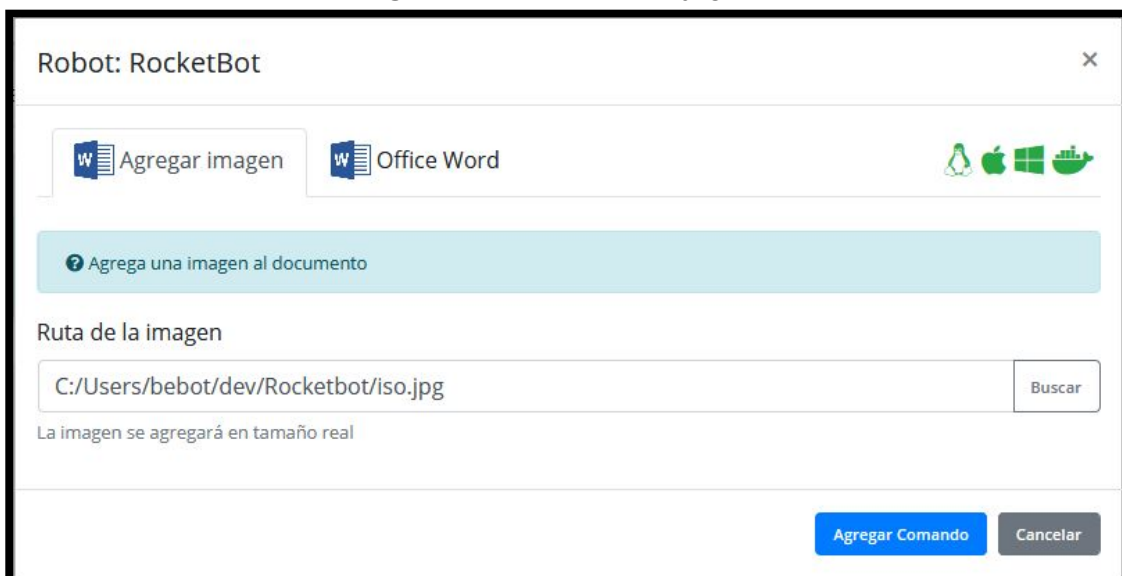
Robot: RocketBot

×

Agregar imagen

Office Word

Agrega una imagen al documento

Ruta de la imagen

C:/Users/bebot/dev/Rocketbot/iso.jpg

Buscar

La imagen se agregará en tamaño real

Agregar Comando

Cancelar